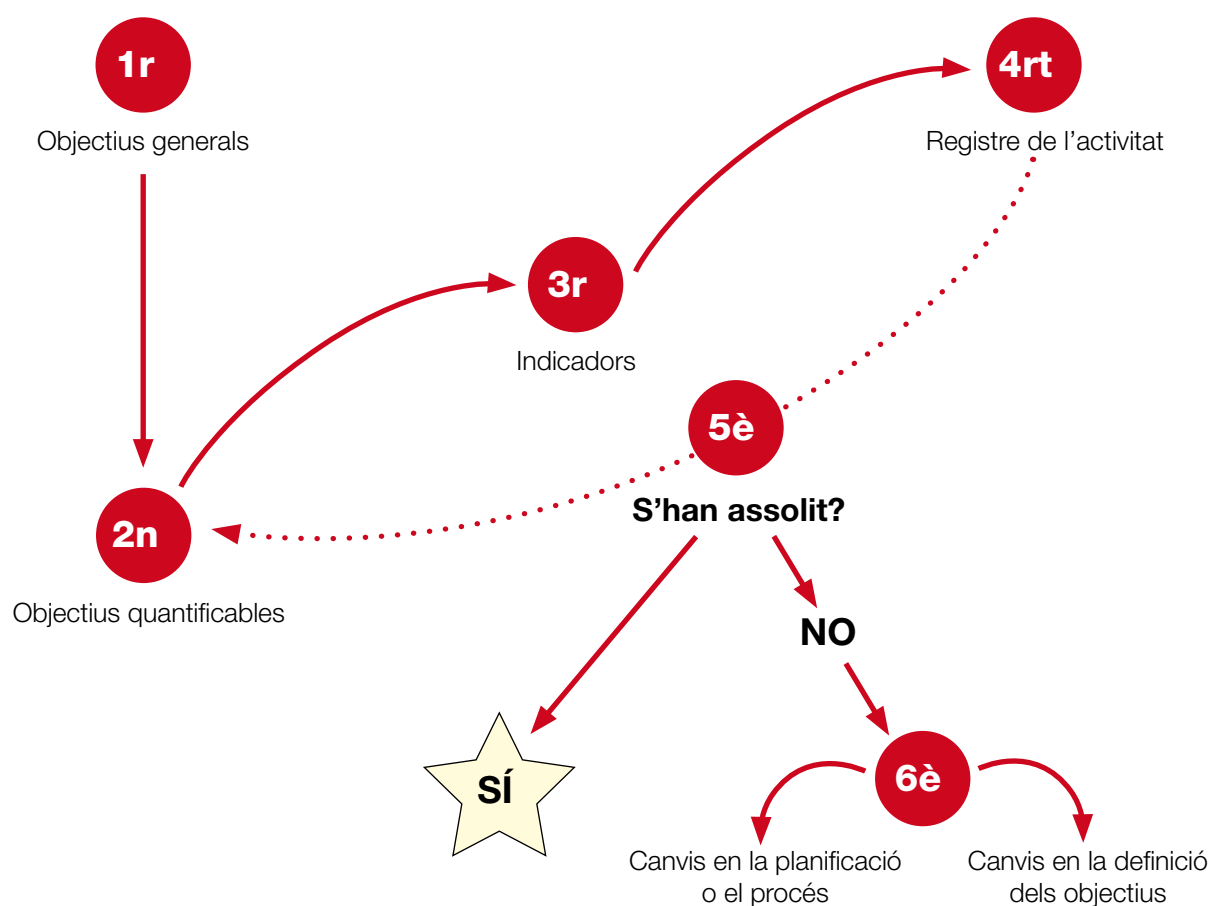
1r
Objectius generals

4rt
Registre de l'activitat

3r
Indicadors

5è
S'han assolit?

2n
Objectius quantificables

NO

SÍ

6è

Canvis en la planificació o el procés

Canvis en la definició dels objectius